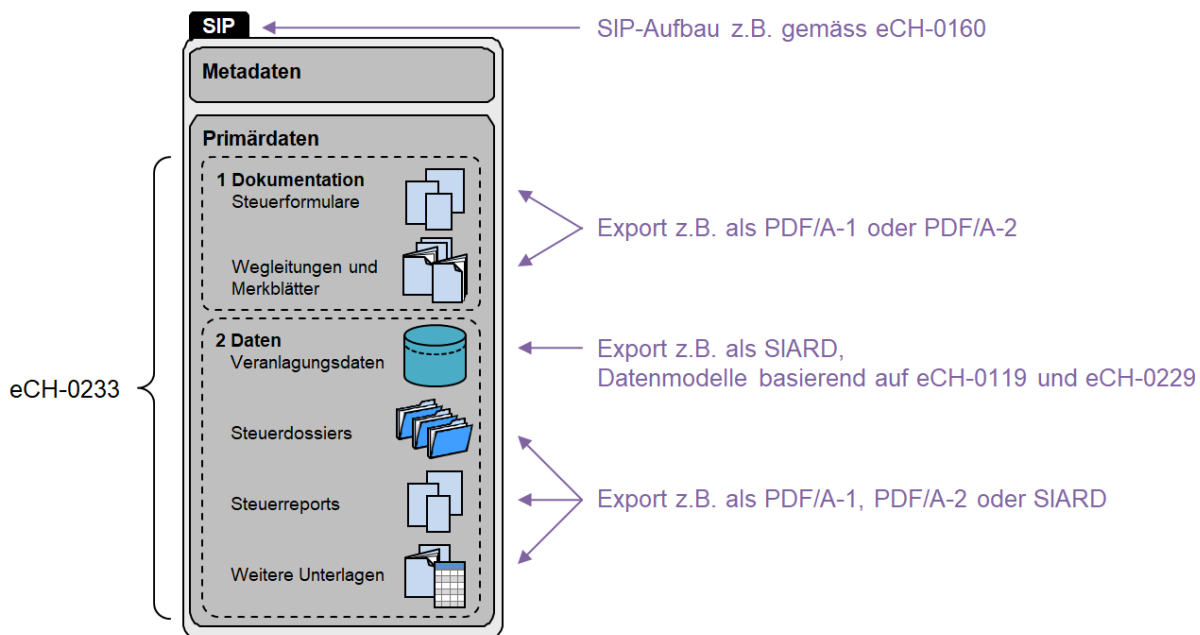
SIP

SIP-Aufbau z.B. gemäss eCH-0160

Metadaten

Primärdaten

1 Dokumentation
Steuerformulare

Wegleitungen und Merkblätter

Export z.B. als PDF/A-1 oder PDF/A-2

2 Daten
Veranlagungsdaten

Export z.B. als SIARD,
Datenmodelle basierend auf eCH-0119 und eCH-0229

Steuerdossiers

Steuerreports

Export z.B. als PDF/A-1, PDF/A-2 oder SIARD

Weitere Unterlagen

eCH-0233